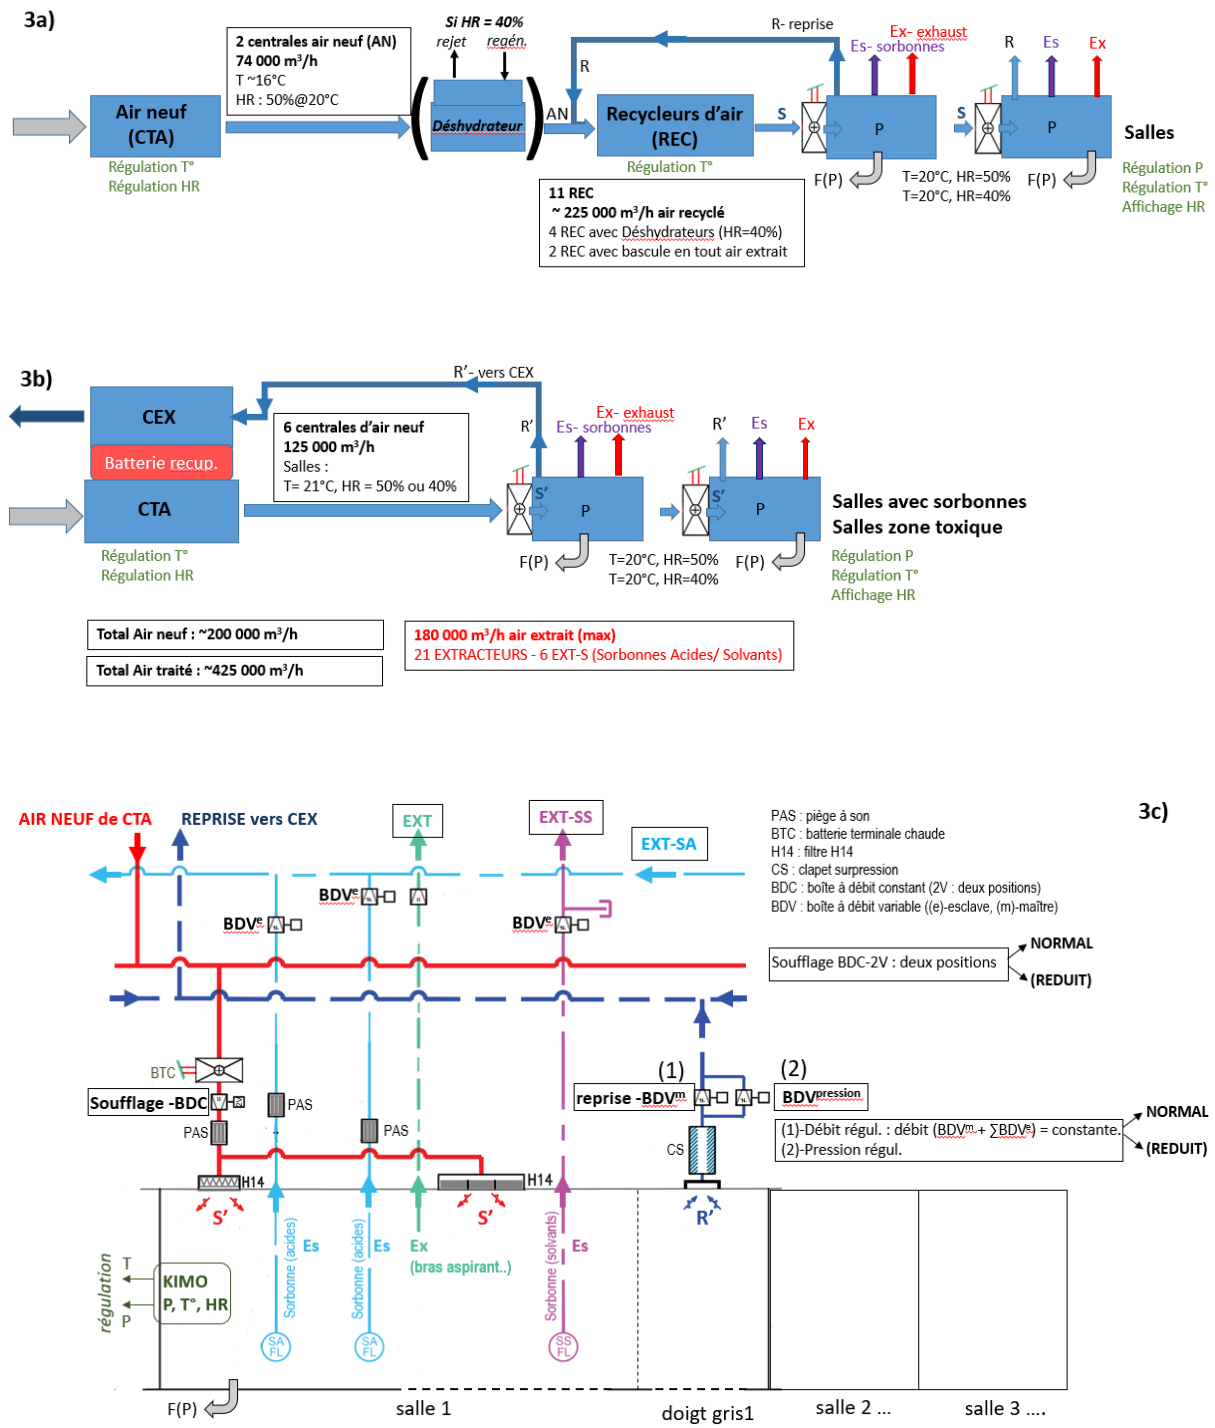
3a)

Air neuf (CTA)
Régulation T°
Régulation HR

2 centrales air neuf (AN)
74 000 m³/h
T ~16°C
HR : 50%@20°C

Si HR = 40%
rejet
regén.
Déshydrateur

AN
R
R- reprise

Recycleurs d'air (REC)
Régulation T°

11 REC
~ 225 000 m³/h air recyclé
4 REC avec Déshydrateurs (HR=40%)
2 REC avec bascule en tout air extrait

S
Es- sorbonnes
Ex- exhaust
P
F(P)
T=20°C, HR=50%
T=20°C, HR=40%

S
R
Es
Ex
P
F(P)

Salles
Régulation P
Régulation T°
Affichage HR

3b)

CEX
Batterie recup.
CTA
Régulation T°
Régulation HR

R'- vers CEX

6 centrales d'air neuf
125 000 m³/h
Salles :
T= 21°C, HR = 50% ou 40%

R'
Es- sorbonnes
Ex- exhaust
S'
P
F(P)
T=20°C, HR=50%
T=20°C, HR=40%

R'
Es
Ex
S'
P
F(P)

Salles avec sorbonnes
Salles zone toxique
Régulation P
Régulation T°
Affichage HR

Total Air neuf : ~200 000 m³/h
Total Air traité : ~425 000 m³/h

180 000 m³/h air extrait (max)
21 EXTRACTEURS - 6 EXT-S (Sorbonnes Acides/ Solvants)

AIR NEUF de CTA
REPRISE vers CEX
EXT
EXT-SS
EXT-SA

3c)

PAS : piège à son
BTC : batterie terminale chaude
H14 : filtre H14
CS : clapet surpression
BDC : boîte à débit constant (2V : deux positions)
BDV : boîte à débit variable ((e)-esclave, (m)-maître)

BDV$^e$
BDV$^e$
BDV$^e$

Soufflage BDC-2V : deux positions
NORMAL
(REDUIT)

BTC
Soufflage -BDC
PAS
PAS
PAS
H14
H14
S'
S'

(1)
(2)
reprise -BDV$^m$
BDV$^{pression}$
(1)-Débit régul. : débit (BDV$^m$ + ∑BDV$^e$) = constante.
(2)-Pression régul.
NORMAL
(REDUIT)
CS
R'

Es
Es
Ex
(bras aspirant..)
Es
Sorbonne (acides)
Sorbonne (acides)
Sorbonne (solvants)
SA FL
SA FL
SS FL

régulation
T
P
KIMO
P, T°, HR

F(P)
salle 1
doigt gris1
salle 2 ...
salle 3 ....